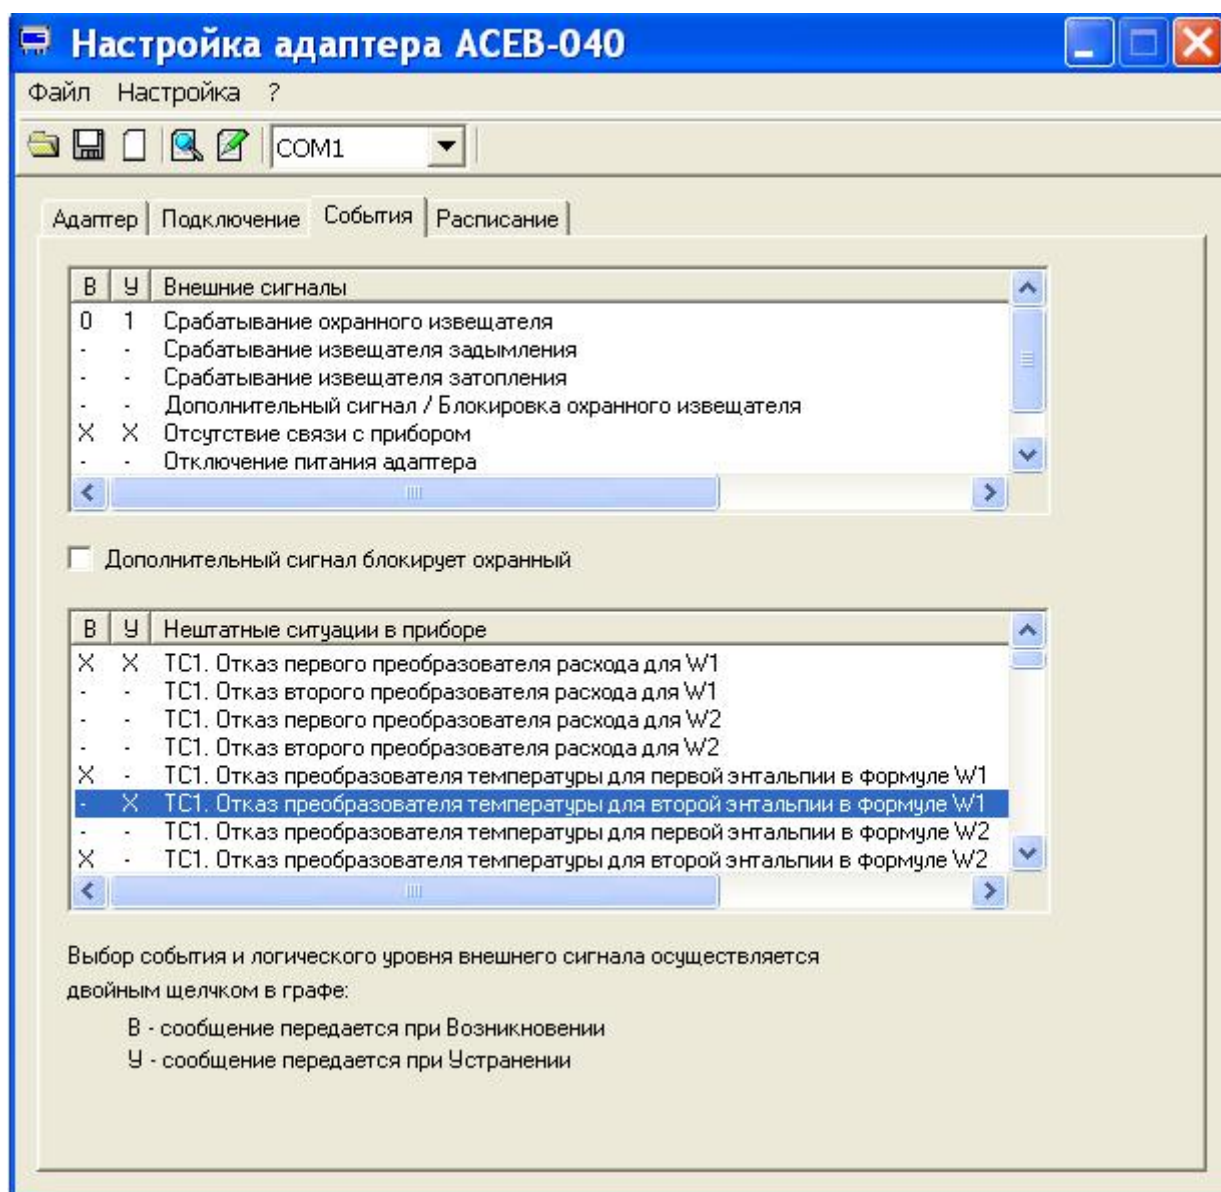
Настройка адаптера АСЕВ-040

Файл Настройка ?

COM1

Адаптер | Подключение | События | Расписание

| В | У | Внешние сигналы |
|---|---|---|
| 0 | 1 | Срабатывание охранного извещателя |
| - | - | Срабатывание извещателя задымления |
| - | - | Срабатывание извещателя затопления |
| - | - | Дополнительный сигнал / Блокировка охранного извещателя |
| X | X | Отсутствие связи с прибором |
| - | - | Отключение питания адаптера |

Дополнительный сигнал блокирует охранный

| В | У | Нештатные ситуации в приборе |
|---|---|---|
| X | X | ТС1. Отказ первого преобразователя расхода для W1 |
| - | - | ТС1. Отказ второго преобразователя расхода для W1 |
| - | - | ТС1. Отказ первого преобразователя расхода для W2 |
| - | - | ТС1. Отказ второго преобразователя расхода для W2 |
| X | - | ТС1. Отказ преобразователя температуры для первой энтальпии в формуле W1 |
| - | X | ТС1. Отказ преобразователя температуры для второй энтальпии в формуле W1 |
| - | - | ТС1. Отказ преобразователя температуры для первой энтальпии в формуле W2 |
| X | - | ТС1. Отказ преобразователя температуры для второй энтальпии в формуле W2 |

Выбор события и логического уровня внешнего сигнала осуществляется двойным щелчком в графе:

В - сообщение передается при Возникновении

У - сообщение передается при Устранении